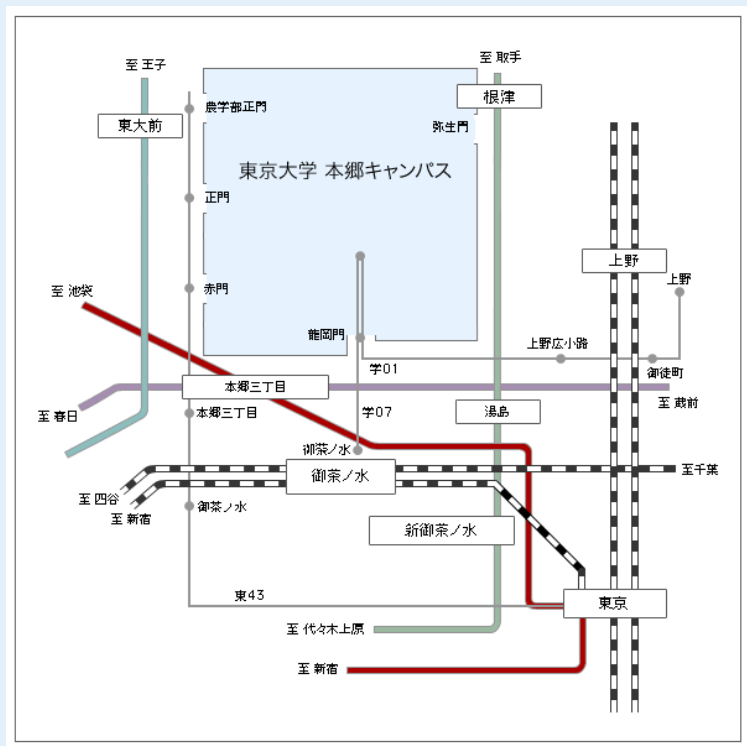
至 王子

至 取手

根津

東大前

農学部正門

弥生門

東京大学 本郷キャンパス

正門

上野

上野

至 池袋

赤門

龍岡門

上野広小路

学01

御徒町

本郷三丁目

至 春日

本郷三丁目

学07

湯島

至 蔵前

御茶ノ水

御茶ノ水

至千葉

至 四谷

至 新宿

御茶ノ水

新御茶ノ水

東43

東京

至 代々木上原

至 新宿